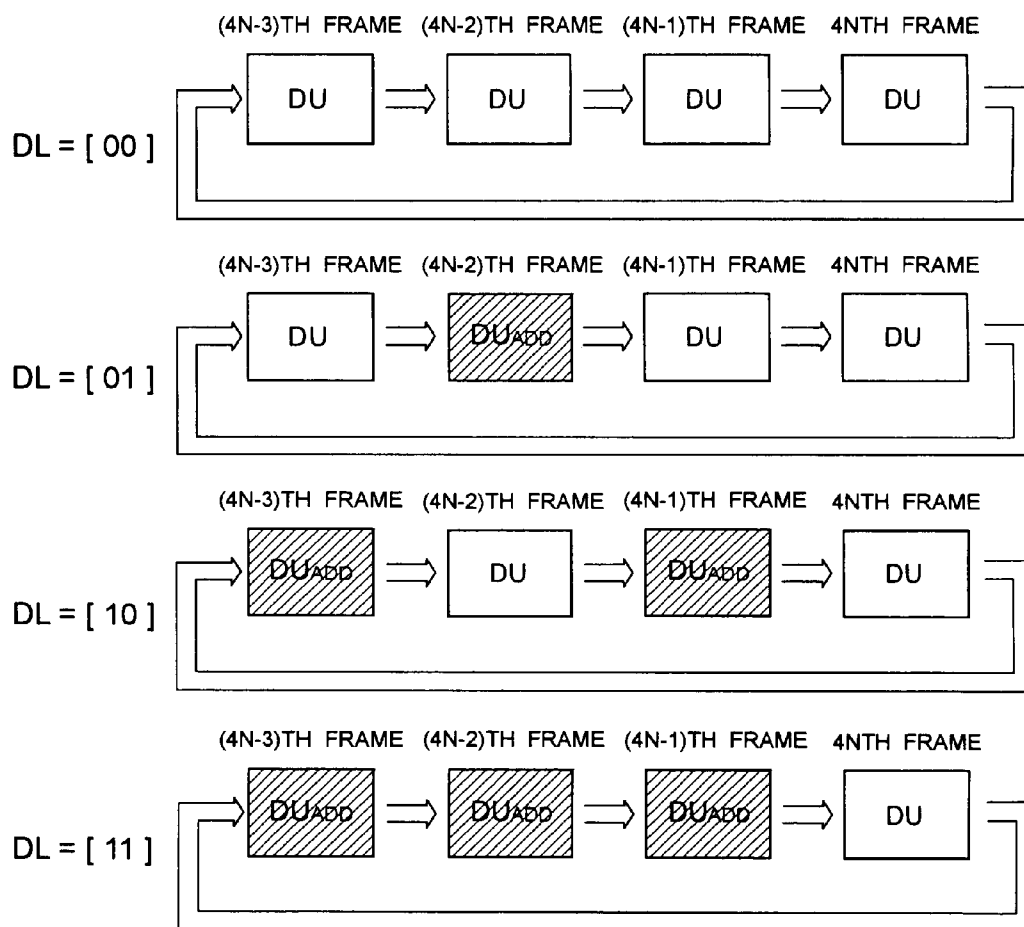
(4N-3)TH FRAME (4N-2)TH FRAME (4N-1)TH FRAME 4NTH FRAME

DL = [ 00 ]

DU DU DU DU

(4N-3)TH FRAME (4N-2)TH FRAME (4N-1)TH FRAME 4NTH FRAME

DL = [ 01 ]

DU $DU_{ADD}$ DU DU

(4N-3)TH FRAME (4N-2)TH FRAME (4N-1)TH FRAME 4NTH FRAME

DL = [ 10 ]

$DU_{ADD}$ DU $DU_{ADD}$ DU

(4N-3)TH FRAME (4N-2)TH FRAME (4N-1)TH FRAME 4NTH FRAME

DL = [ 11 ]

$DU_{ADD}$ $DU_{ADD}$ $DU_{ADD}$ DU